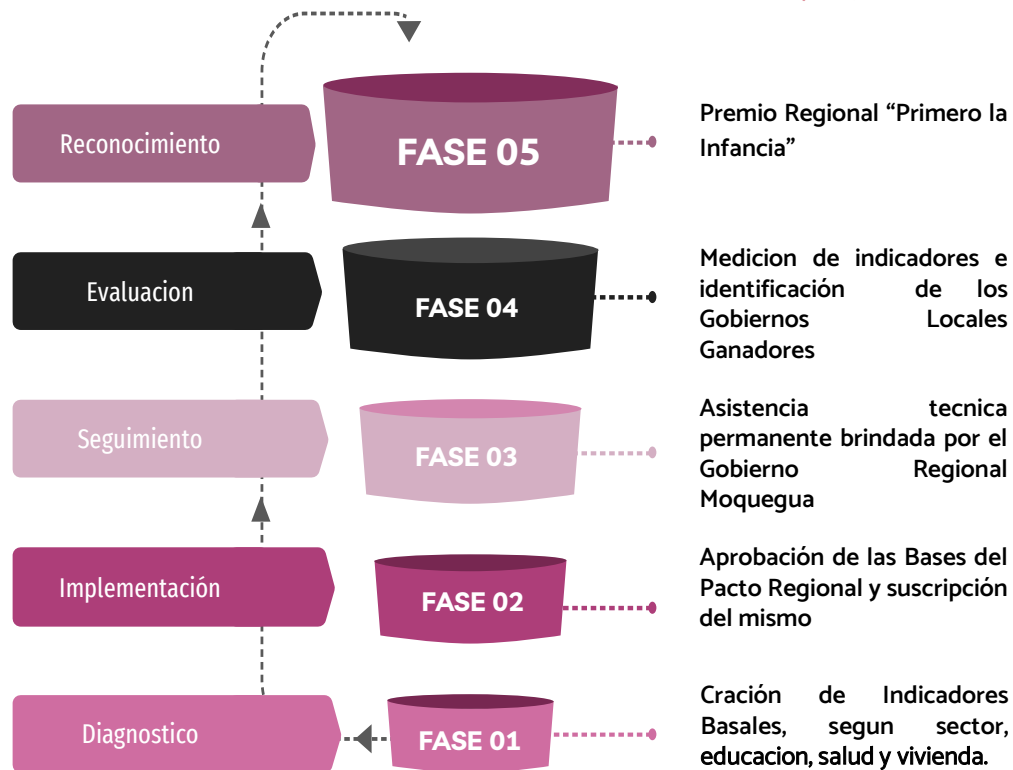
Reconocimiento

FASE 05

Premio Regional “Primero la Infancia”

Evaluacion

FASE 04

Medicion de indicadores e identificación de los Gobiernos Locales Ganadores

Seguimiento

FASE 03

Asistencia tecnica permanente brindada por el Gobierno Regional Moquegua

Implementación

FASE 02

Aprobación de las Bases del Pacto Regional y suscripción del mismo

Diagnostico

FASE 01

Cración de Indicadores Basales, segun sector, educacion, salud y vivienda.